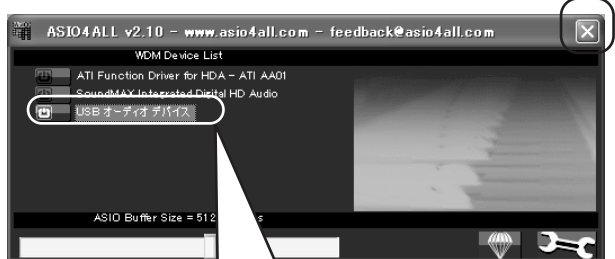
ASIO4ALL v2.10 - www.asio4all.com - feedback@asio4all.com

WDM Device List

ATI Function Driver for HDA - ATI AA01

SoundMAX Integrated Digital HD Audio

USB オーディオ デバイス

ASIO Buffer Size = 512 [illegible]s